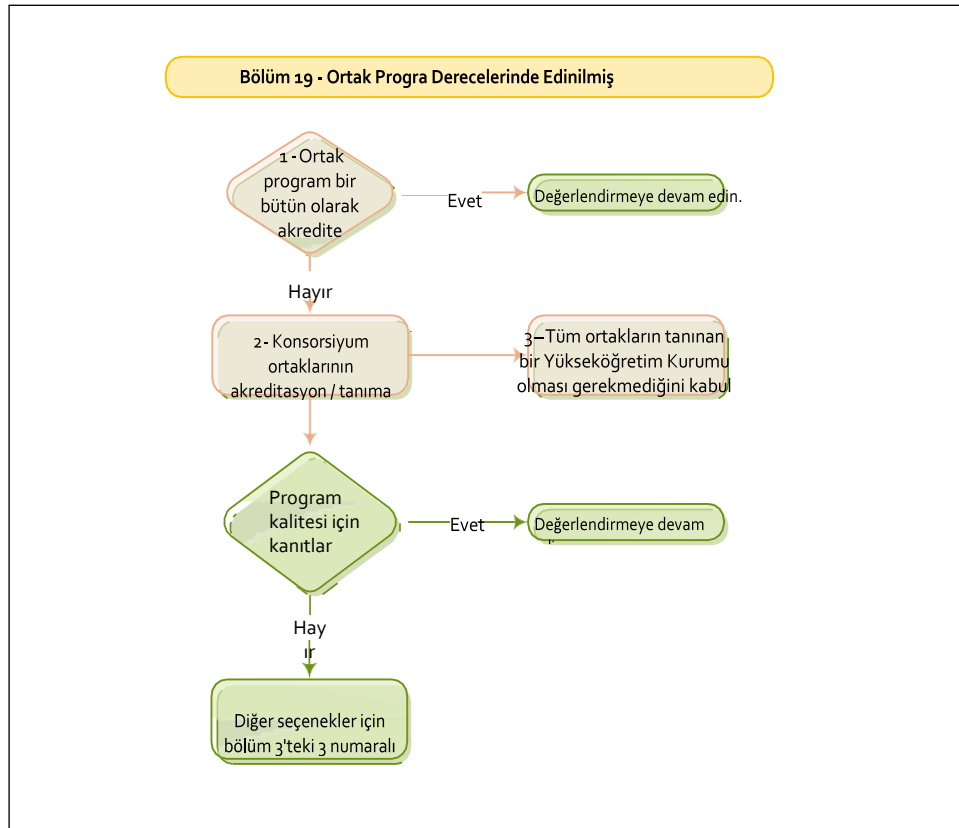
Bölüm 19 - Ortak Progra Derecelerinde Edinilmiş

1 - Ortak program bir bütün olarak akredite

Evet

Değerlendirmeye devam edin.

Hayır

2- Konsorsiyum ortaklarının akreditasyon / tanıma

3 – Tüm ortakların tanınan bir Yükseköğretim Kurumu olması gerekmediğini kabul

Program kalitesi için kanıtlar

Evet

Değerlendirmeye devam

Hay ır

Diğer seçenekler için bölüm 3'teki 3 numaralı